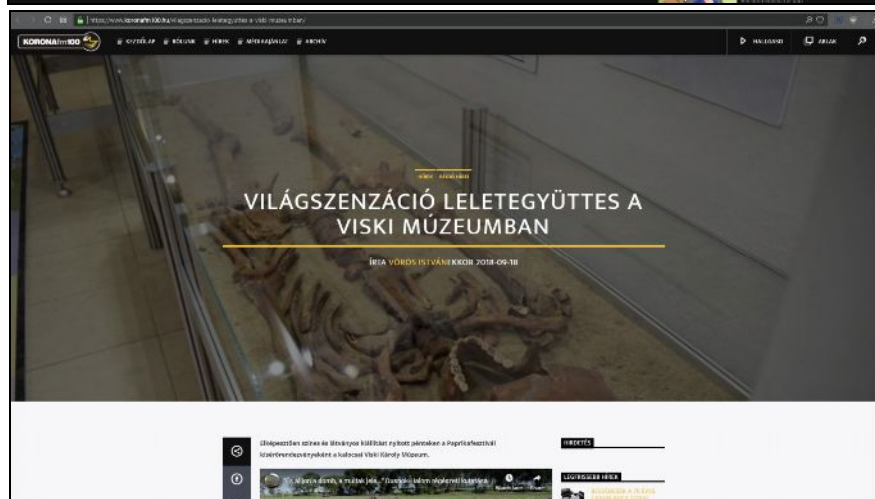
https://www.koronafm100.hu/vilagszenzacio-leletegyuttes-a-viski-muzeumban/

KORONAfm100

SZERKESZTŐSÉG RÓLUNK HÍREK MŰSORAJÁNLÓ ARCHÍV

HALLGASD ÉLŐ

HÍREK · KÖZÉLET HÍREK

VILÁGSZENZÁCIÓ LELETEGYÜTTES A VISKI MÚZEUMBAN

ÍRTA VÖRÖS ISTVÁN EKKOR 2018-09-18

Elképesztően színes és látványos kiállítást nyitott pénteken a Paprikafesztivál kísérőrendezvényeként a kalocsai Viski Károly Múzeum.

HIRDETÉS

LEGFRISSEBB HÍREK

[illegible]